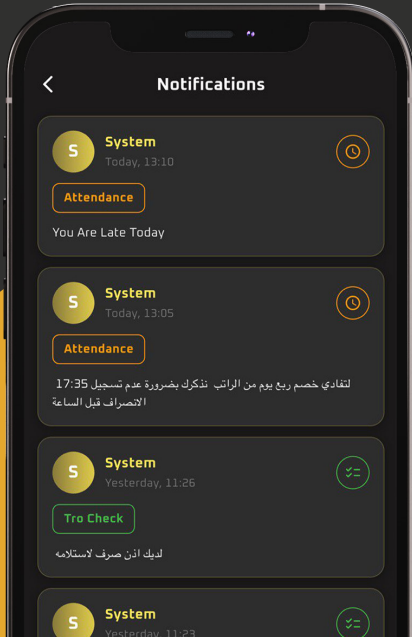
Notifications

S
System
Today, 13:10
Attendance
You Are Late Today

S
System
Today, 13:05
Attendance
لتفادي خصم ربع يوم من الراتب نذكرك بضرورة عدم تسجيل الانصراف قبل الساعة 17:35

S
System
Yesterday, 11:26
Tro Check
لديك اذن صرف لاستلامه

S
System
Yesterday, 11:23